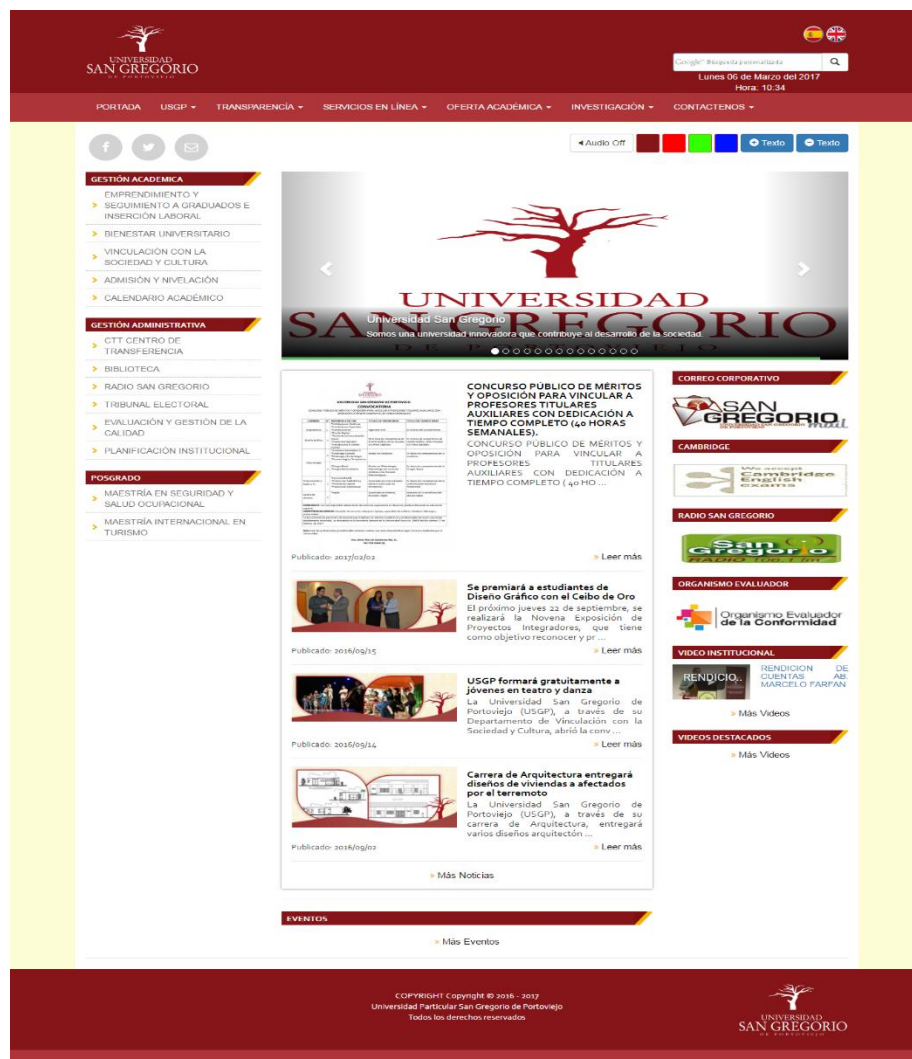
UNIVERSIDAD
SAN GREGORIO
DE PORTOVIEJO

Google™ Búsqueda personalizada

Lunes 06 de Marzo del 2017
Hora: 10:34

PORTADA USGP ▾ TRANSPARENCIA ▾ SERVICIOS EN LÍNEA ▾ OFERTA ACADÉMICA ▾ INVESTIGACIÓN ▾ CONTACTENOS ▾

◂Audio Off Texto Texto

GESTIÓN ACADEMICA
EMPRENDIMIENTO Y SEGUIMIENTO A GRADUADOS E INSERCIÓN LABORAL
BIENESTAR UNIVERSITARIO
VINCULACIÓN CON LA SOCIEDAD Y CULTURA
ADMISIÓN Y NIVELACIÓN
CALENDARIO ACADÉMICO

GESTIÓN ADMINISTRATIVA
CTT CENTRO DE TRANSFERENCIA
BIBLIOTECA
RADIO SAN GREGORIO
TRIBUNAL ELECTORAL
EVALUACIÓN Y GESTIÓN DE LA CALIDAD
PLANIFICACIÓN INSTITUCIONAL

POSGRADO
MAESTRÍA EN SEGURIDAD Y SALUD OCUPACIONAL
MAESTRÍA INTERNACIONAL EN TURISMO

UNIVERSIDAD
SAN GREGORIO
DE PORTOVIEJO
Universidad San Gregorio
Somos una universidad innovadora que contribuye al desarrollo de la sociedad.

CONCURSO PÚBLICO DE MÉRITOS Y OPOSICIÓN PARA VINCULAR A PROFESORES TITULARES AUXILIARES CON DEDICACIÓN A TIEMPO COMPLETO (40 HORAS SEMANALES).
CONCURSO PÚBLICO DE MÉRITOS Y OPOSICIÓN PARA VINCULAR A PROFESORES TITULARES AUXILIARES CON DEDICACIÓN A TIEMPO COMPLETO ( 40 HO ...
Publicado: 2017/02/02
Leer más

Se premiará a estudiantes de Diseño Gráfico con el Ceibo de Oro
El próximo jueves 22 de septiembre, se realizará la Novena Exposición de Proyectos Integradores, que tiene como objetivo reconocer y pr ...
Publicado: 2016/09/15
Leer más

USGP formará gratuitamente a jóvenes en teatro y danza
La Universidad San Gregorio de Portoviejo (USGP), a través de su Departamento de Vinculación con la Sociedad y Cultura, abrió la conv ...
Publicado: 2016/09/14
Leer más

Carrera de Arquitectura entregará diseños de viviendas a afectados por el terremoto
La Universidad San Gregorio de Portoviejo (USGP), a través de su carrera de Arquitectura, entregará varios diseños arquitectón ...
Publicado: 2016/09/02
Leer más

Más Noticias

CORREO CORPORATIVO
SAN GREGORIO mail
CAMBRIDGE
We accept Cambridge English exams
RADIO SAN GREGORIO
San Gregorio RADIO
ORGANISMO EVALUADOR
Organismo Evaluador de la Conformidad
VIDEO INSTITUCIONAL
RENDICIO...
RENDICION DE CUENTAS AB. MARCELO FARFAN
Más Videos
VIDEOS DESTACADOS
Más Videos

EVENTOS
Más Eventos

COPYRIGHT Copyright © 2016 - 2017
Universidad Particular San Gregorio de Portoviejo
Todos los derechos reservados

UNIVERSIDAD
SAN GREGORIO
DE PORTOVIEJO